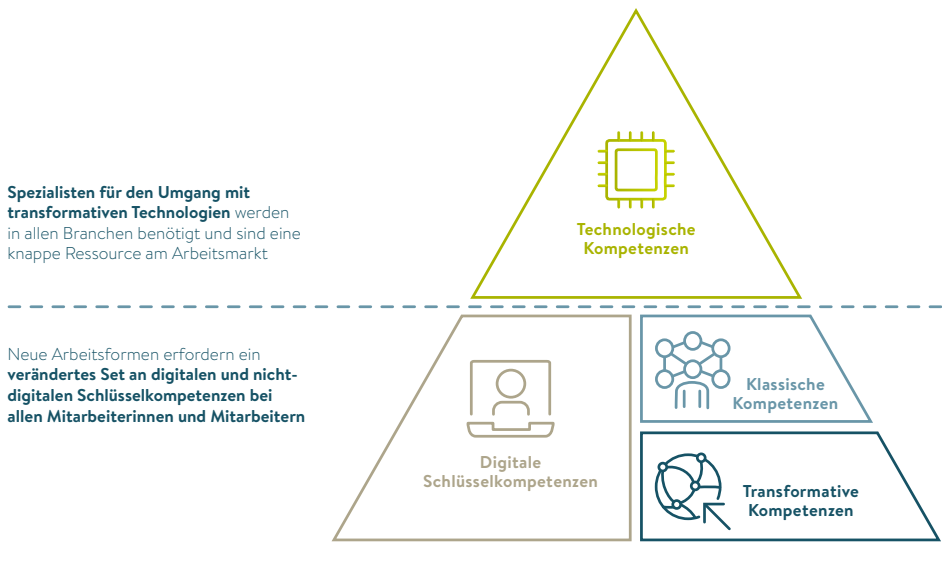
Spezialisten für den Umgang mit transformativen Technologien werden in allen Branchen benötigt und sind eine knappe Ressource am Arbeitsmarkt

Technologische Kompetenzen

Neue Arbeitsformen erfordern ein verändertes Set an digitalen und nichtdigitalen Schlüsselkompetenzen bei allen Mitarbeiterinnen und Mitarbeitern

Digitale Schlüsselkompetenzen

Klassische Kompetenzen

Transformative Kompetenzen